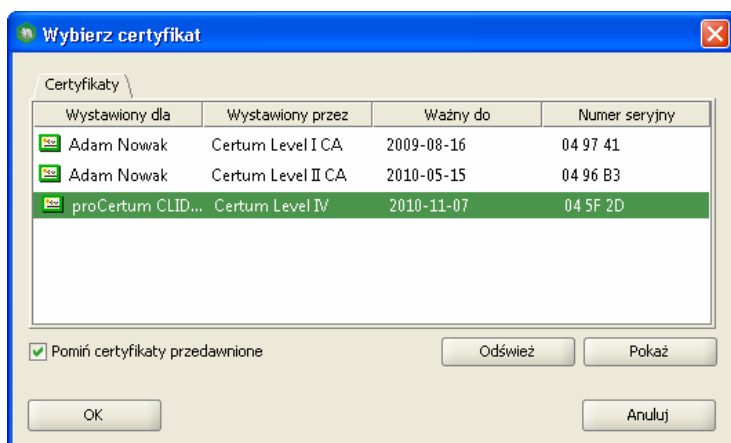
Wybierz certyfikat

Certyfikaty

| Wystawiony dla | Wystawiony przez | Ważny do | Numer seryjny |
|---|---|---|---|
| Adam Nowak | Certum Level I CA | 2009-08-16 | 04 97 41 |
| Adam Nowak | Certum Level II CA | 2010-05-15 | 04 96 B3 |
| proCertum CLID... | Certum Level IV | 2010-11-07 | 04 5F 2D |

Pomiń certyfikaty przedawnione

Odśwież

Pokaż

OK

Anuluj